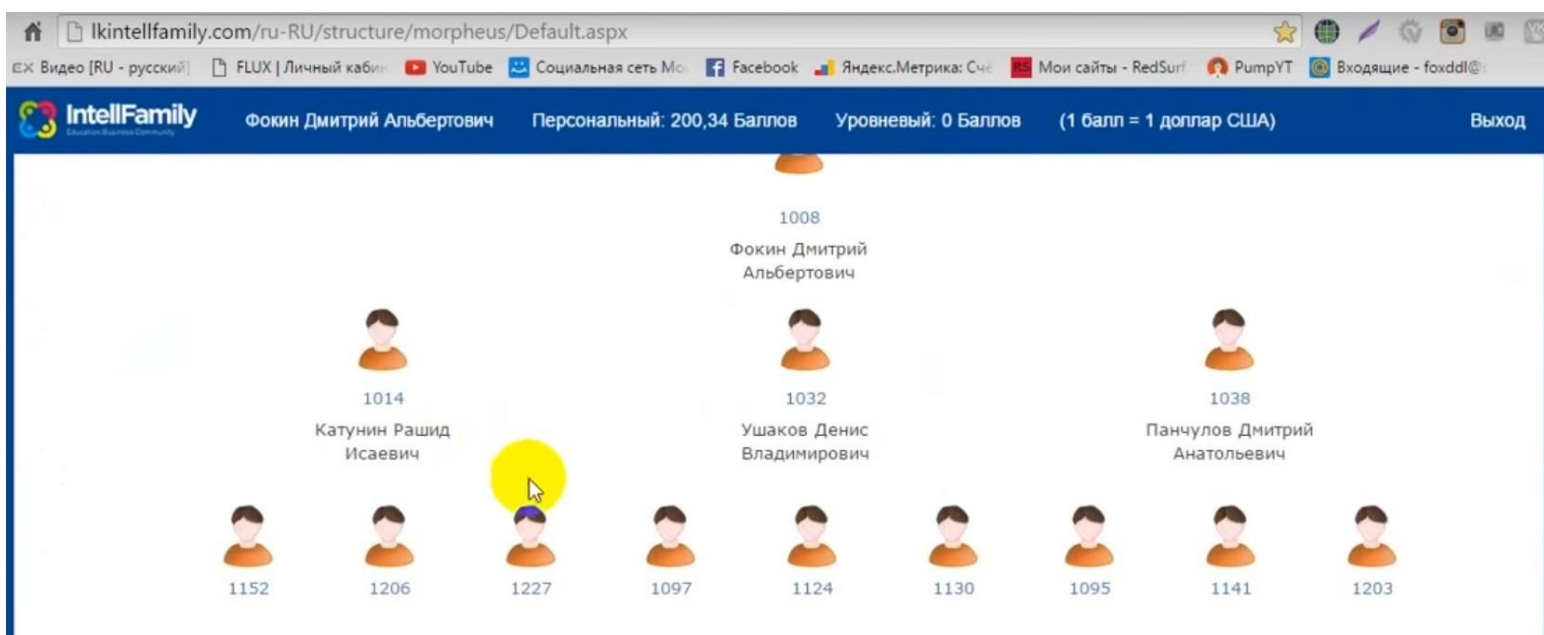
lkintellfamily.com/ru-RU/structure/morpheus/Default.aspx

EX Видео [RU - русский] FLUX | Личный кабин YouTube Социальная сеть Мо Facebook Яндекс.Метрика: Сче RS Мои сайты - RedSurf PumpYT Входящие - foxddl@

IntellFamily Education Business Community Фокин Дмитрий Альбертович Персональный: 200,34 Баллов Уровневый: 0 Баллов (1 балл = 1 доллар США) Выход

1008
Фокин Дмитрий Альбертович

1014
Катунин Рашид Исаевич

1032
Ушаков Денис Владимирович

1038
Панчулов Дмитрий Анатольевич

1152 1206 1227 1097 1124 1130 1095 1141 1203